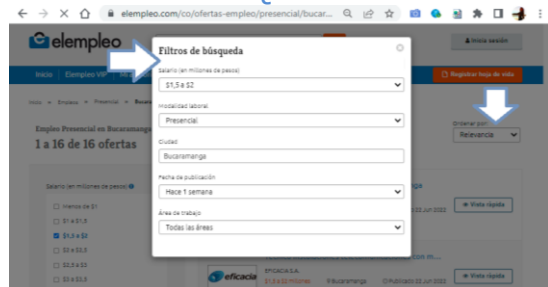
elempleo.com/co/ofertas-empleo/presencial/bucar...

elempleo

Iniciar sesión

Inicio Empleos VIP

Registrar hoja de vida

Inicio > Empleos > Presencial > Bucar

Empleos Presencial en Bucaramanga

1 a 16 de 16 ofertas

Salario (en millones de pesos)

Menos de $1

$1 a $1,5

$1,5 a $2

$2 a $2,5

$2,5 a $3

$3 a $3,5

Filtros de búsqueda

Salario (en millones de pesos)

$1,5 a $2

Modalidad laboral

Presencial

Ciudad

Bucaramanga

Fecha de publicación

Hace 1 semana

Área de trabajo

Todas las áreas

Ordenar por

Relevancia

Vista rápida

Publicado 22 jun 2022

eficacia

EFICACIA S.A.

$1,5 a $2 millones

Bucaramanga

Publicado 22 jun 2022

Vista rápida